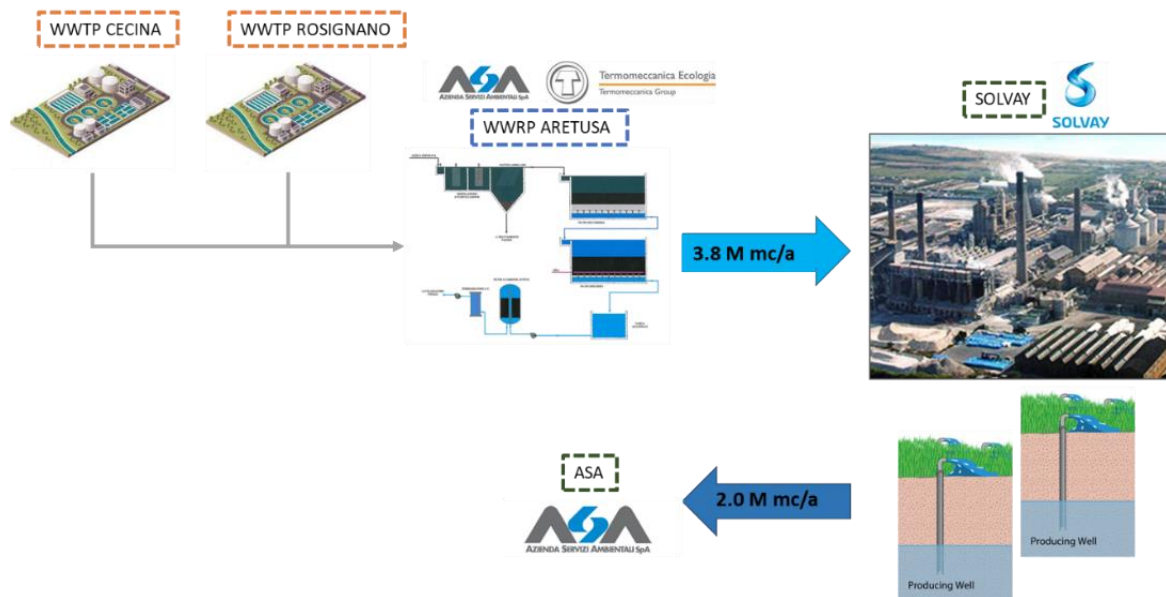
WWTP CECINA

WWTP ROSIGNANO

ASA
AZIENDA SERVIZI AMBIENTALI SpA

Termomeccanica Ecologia
Termomeccanica Group

WWRP ARETUSA

3.8 M mc/a

SOLVAY

SOLVAY

ASA

ASA
AZIENDA SERVIZI AMBIENTALI SpA

2.0 M mc/a

Producing Well

Producing Well